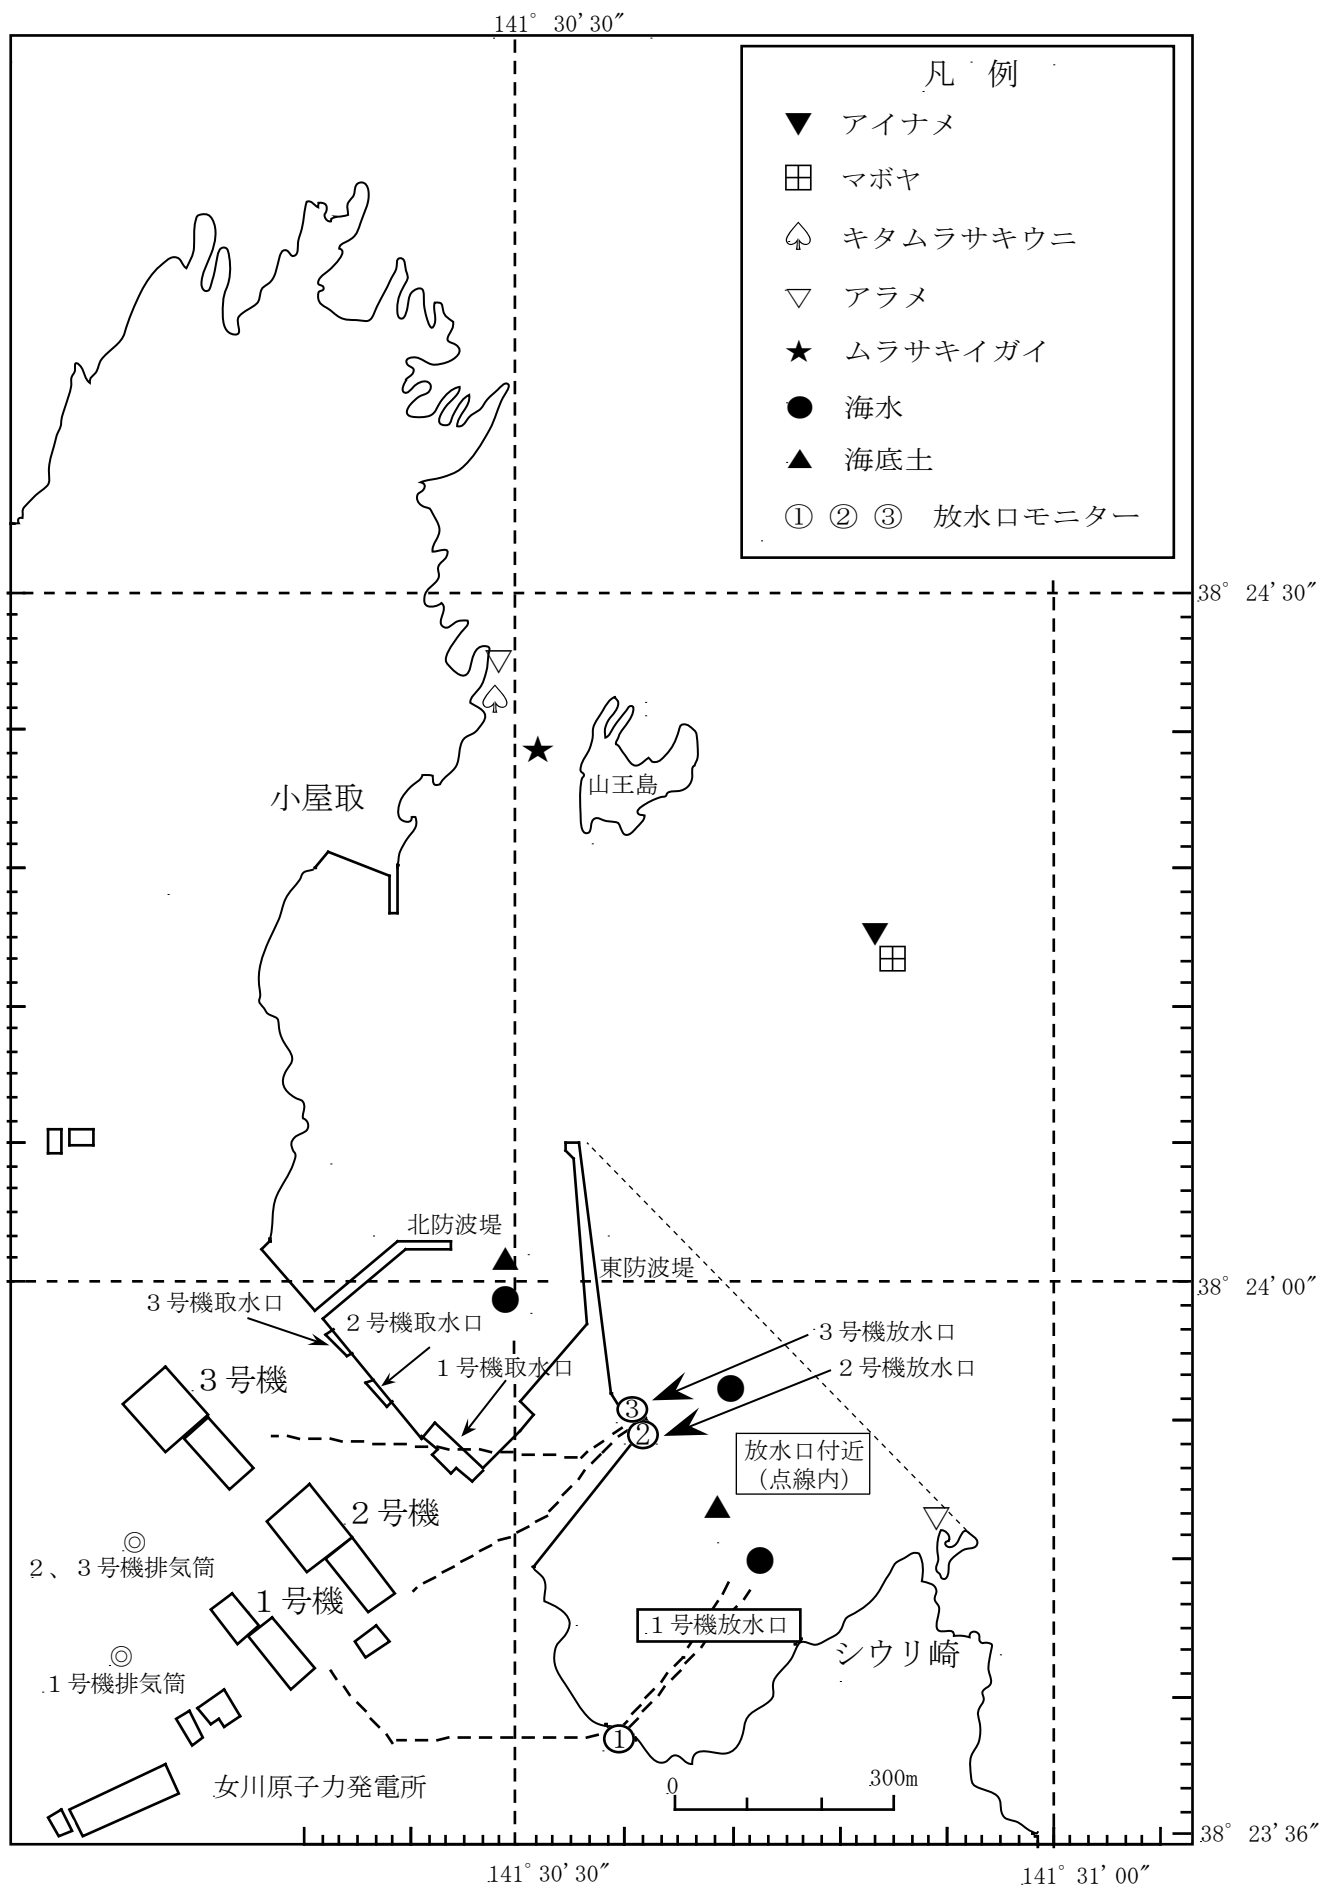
141° 30′30″

凡　例
▼ アイナメ
⊞ マボヤ
キタムラサキウニ
▽ アラメ
★ ムラサキイガイ
● 海水
▲ 海底土
① ② ③ 放水口モニター

38° 24′30″

小屋取

山王島

北防波堤

東防波堤

38° 24′00″

3号機取水口

2号機取水口

1号機取水口

3号機放水口

2号機放水口

3号機

2号機

1号機

2、3号機排気筒

1号機排気筒

放水口付近
(点線内)

1号機放水口

シウリ崎

女川原子力発電所

0

300m

38° 23′36″

141° 30′30″

141° 31′00″